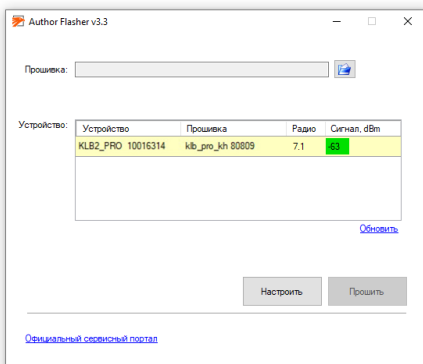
Author Flasher v3.3

Прошивка:

Устройство:

| Устройство | Прошивка | Радио | Сигнал, dBm |
|---|---|---|---|
| KLB2_PRO 10016314 | klb_pro_kh 80809 | 7.1 | -63 |

Обновить

Настроить

Прошить

Официальный сервисный портал